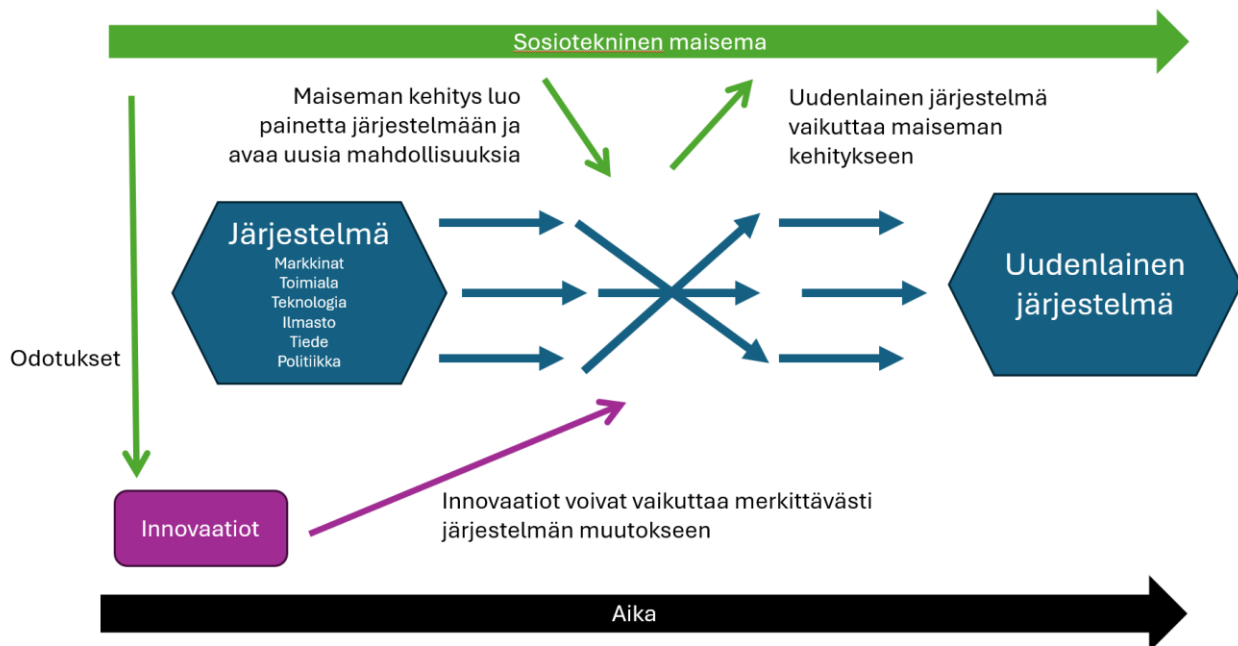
Sosiotekninen maisema

Maiseman kehitys luo painetta järjestelmään ja avaa uusia mahdollisuuksia

Uudenlainen järjestelmä vaikuttaa maiseman kehitykseen

Järjestelmä
Markkinat
Toimiala
Teknologia
Ilmasto
Tiede
Politiikka

Uudenlainen järjestelmä

Odotukset

Innovaatiot

Innovaatiot voivat vaikuttaa merkittävästi järjestelmän muutokseen

Aika